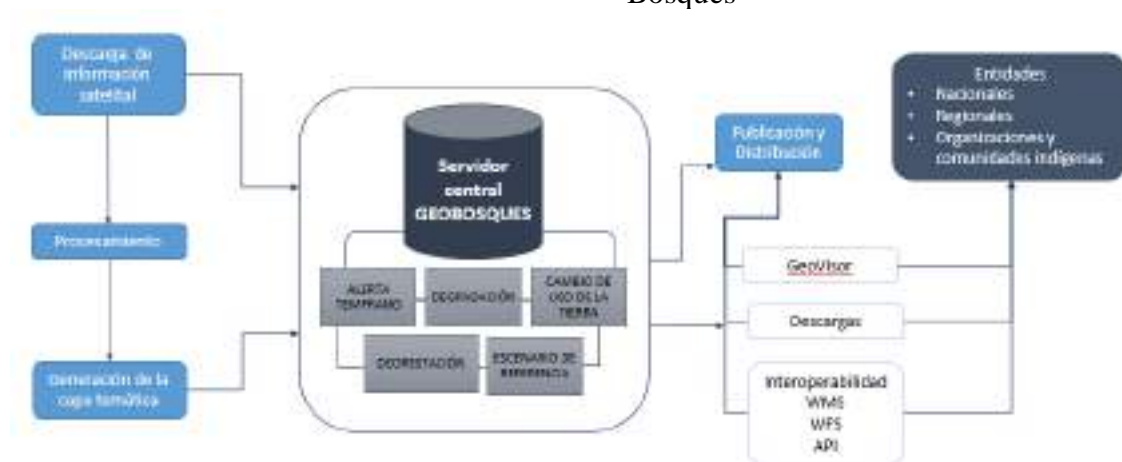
Bosques

Descarga de información satelital

Procesamiento

Generación de la capa temática

Servidor central GEOBOSQUES

ALERTA TEMPRANO

DEGRADACIÓN

CAMBIO DE USO DE LA TIERRA

DEFORESTACIÓN

ESCENARIO DE REFERENCIA

Publicación y Distribución

GeoVisor

Descargas

Interoperabilidad
WMS
WFS
API

Entidades
• Nacionales
• Regionales
• Organizaciones y comunidades indígenas